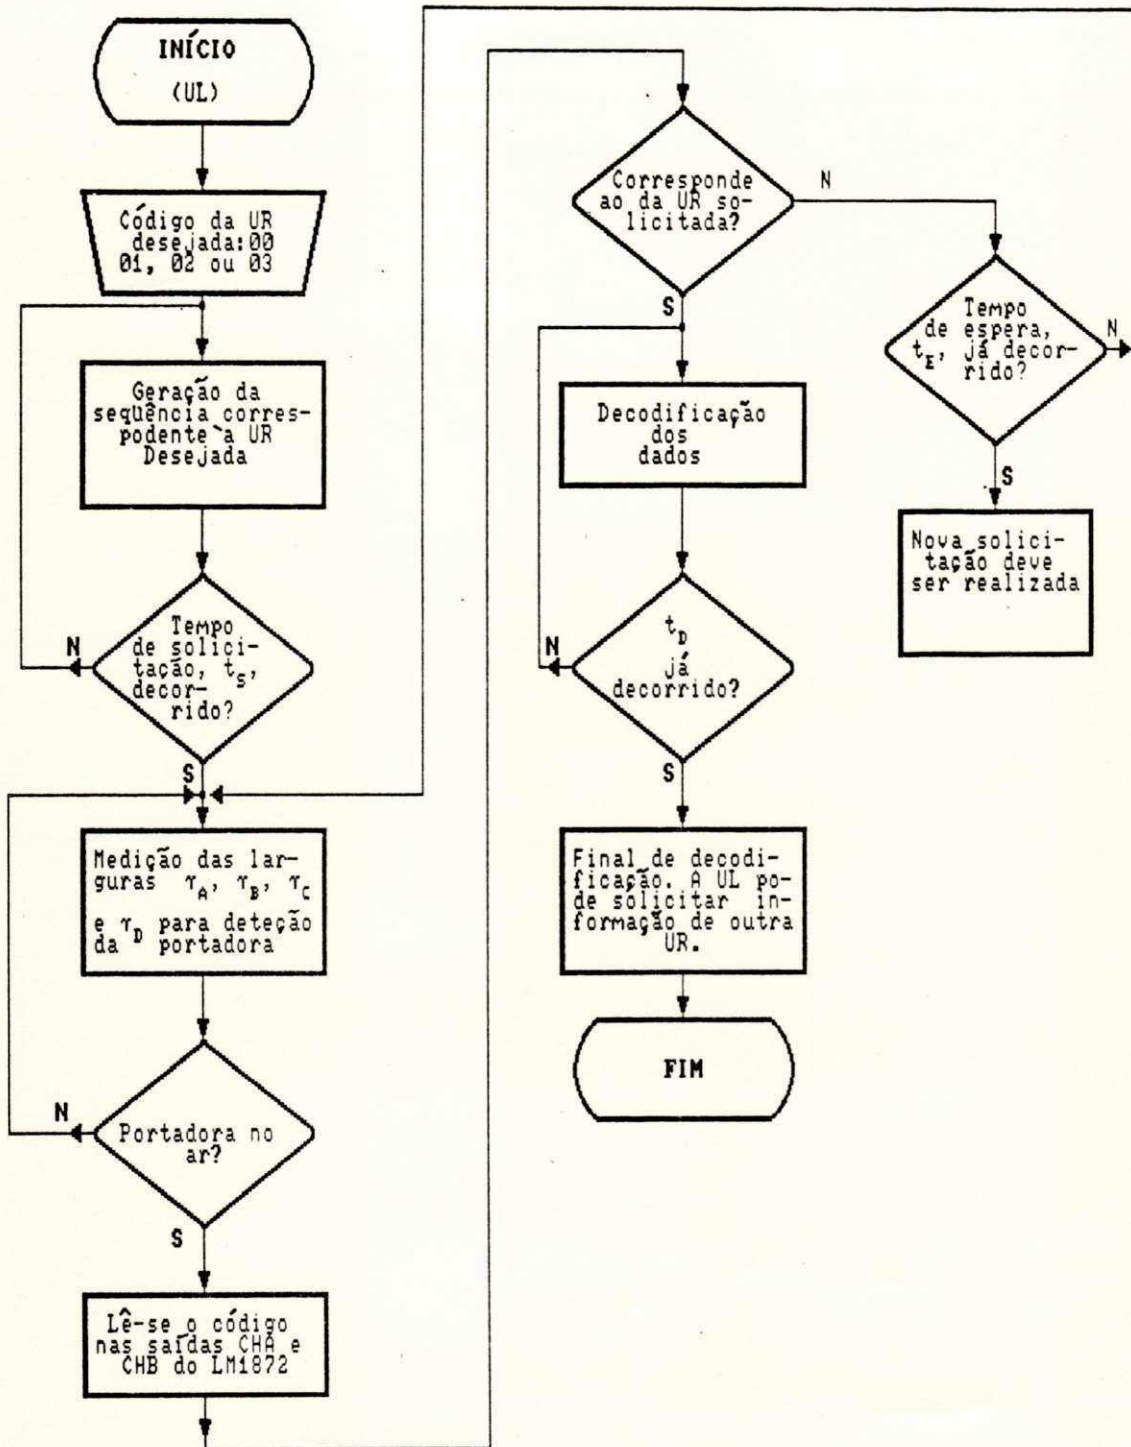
INÍCIO
(UL)

Código da UR desejada: 00 01, 02 ou 03

Geração da sequência correspondente à UR Desejada

Tempo de solicitação, $t_S$, decorrido?

N

S

Medição das larguras $\tau_A$, $\tau_B$, $\tau_C$ e $\tau_D$ para deteção da portadora

Portadora no ar?

N

S

Lê-se o código nas saídas CHA e CHB do LM1872

Corresponde ao da UR solicitada?

N

S

Decodificação dos dados

$t_D$ já decorrido?

N

S

Final de decodificação. A UL pode solicitar informação de outra UR.

FIM

Tempo de espera, $t_E$, já decorrido?

N

S

Nova solicitação deve ser realizada